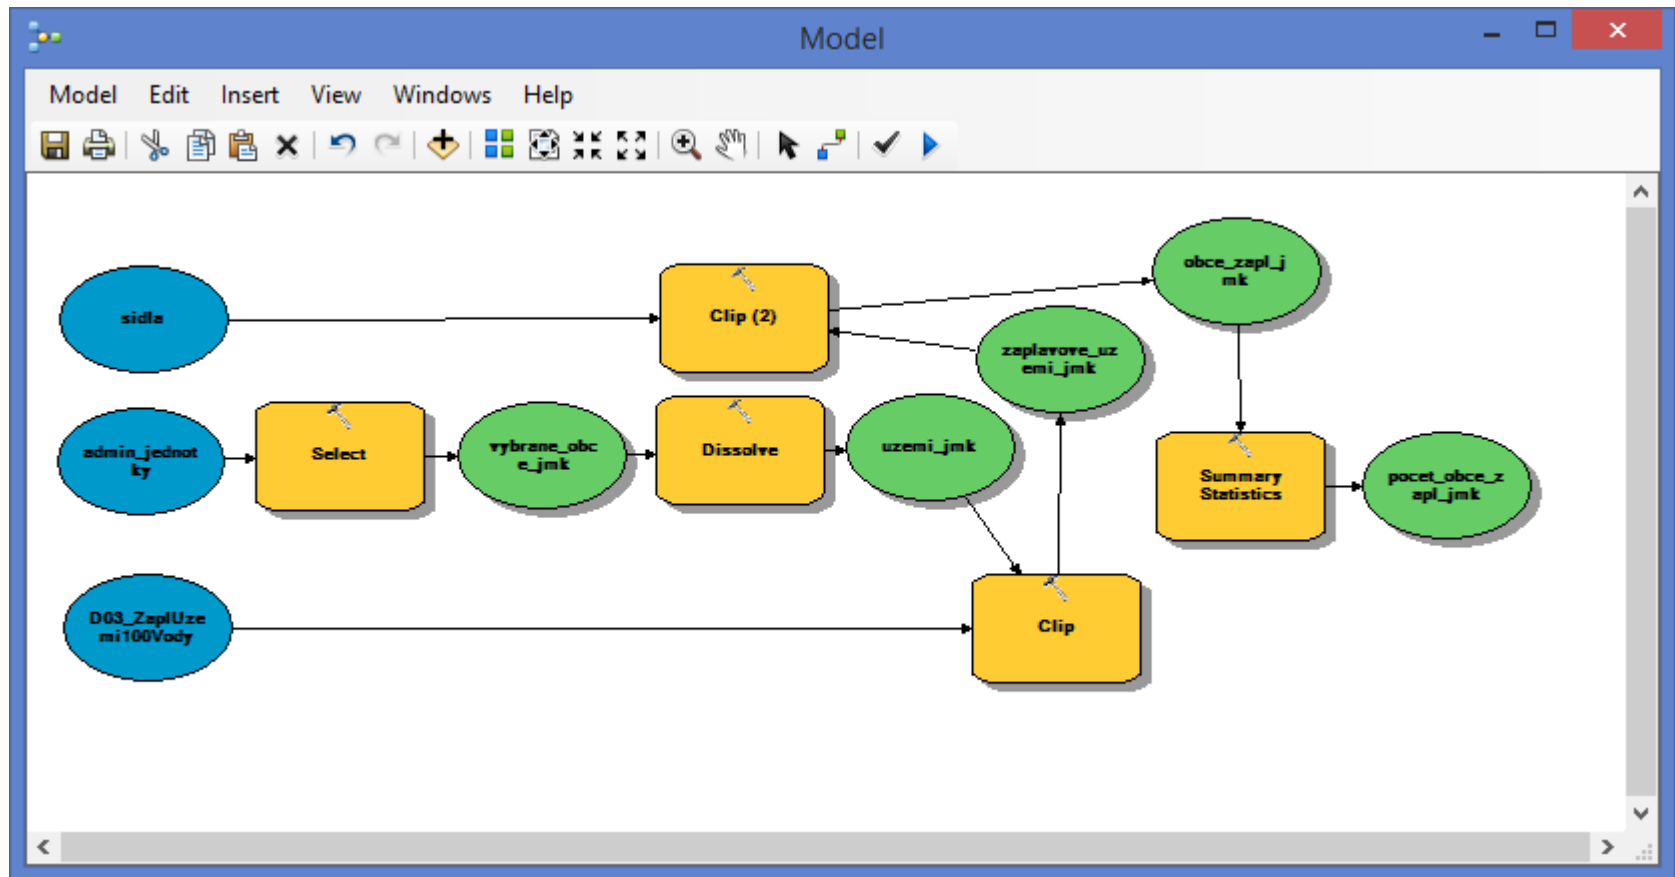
Model

Model Edit Insert View Windows Help

sidla

Clip (2)

obce_zapl_jmk

zaplavove_uzemi_jmk

admin_jednotky

Select

vybrane_obce_jmk

Dissolve

uzemi_jmk

Summary Statistics

pocet_obce_zapl_jmk

D03_ZaplUzemi100Vody

Clip